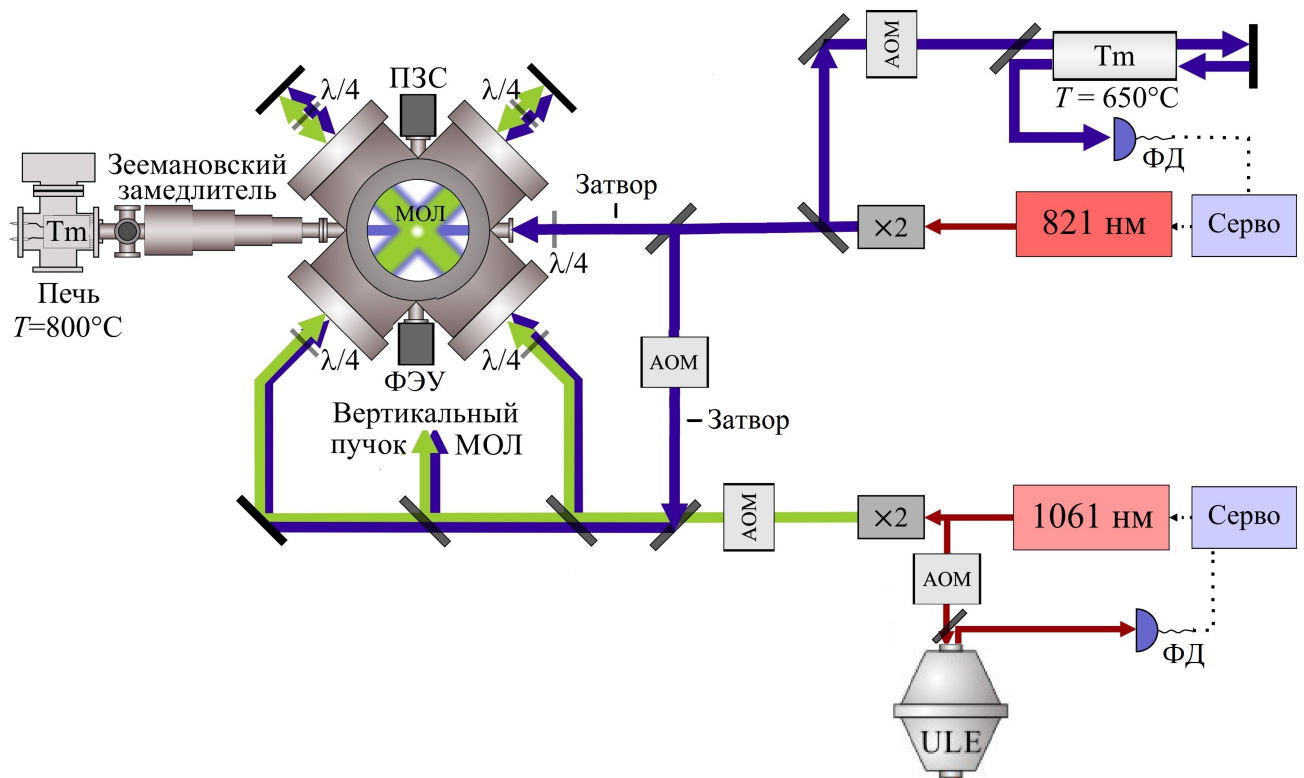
АОМ
Tm
$T = 650°C$
$\lambda/4$
ПЗС
$\lambda/4$
ФД
Зеемановский замедлитель
Затвор
Tm
МОЛ
$\times 2$
821 нм
Серво
$\lambda/4$
Печь
$T=800°C$
$\lambda/4$
$\lambda/4$
АОМ
ФЭУ
Вертикальный пучок МОЛ
Затвор
АОМ
$\times 2$
1061 нм
Серво
АОМ
ФД
ULE